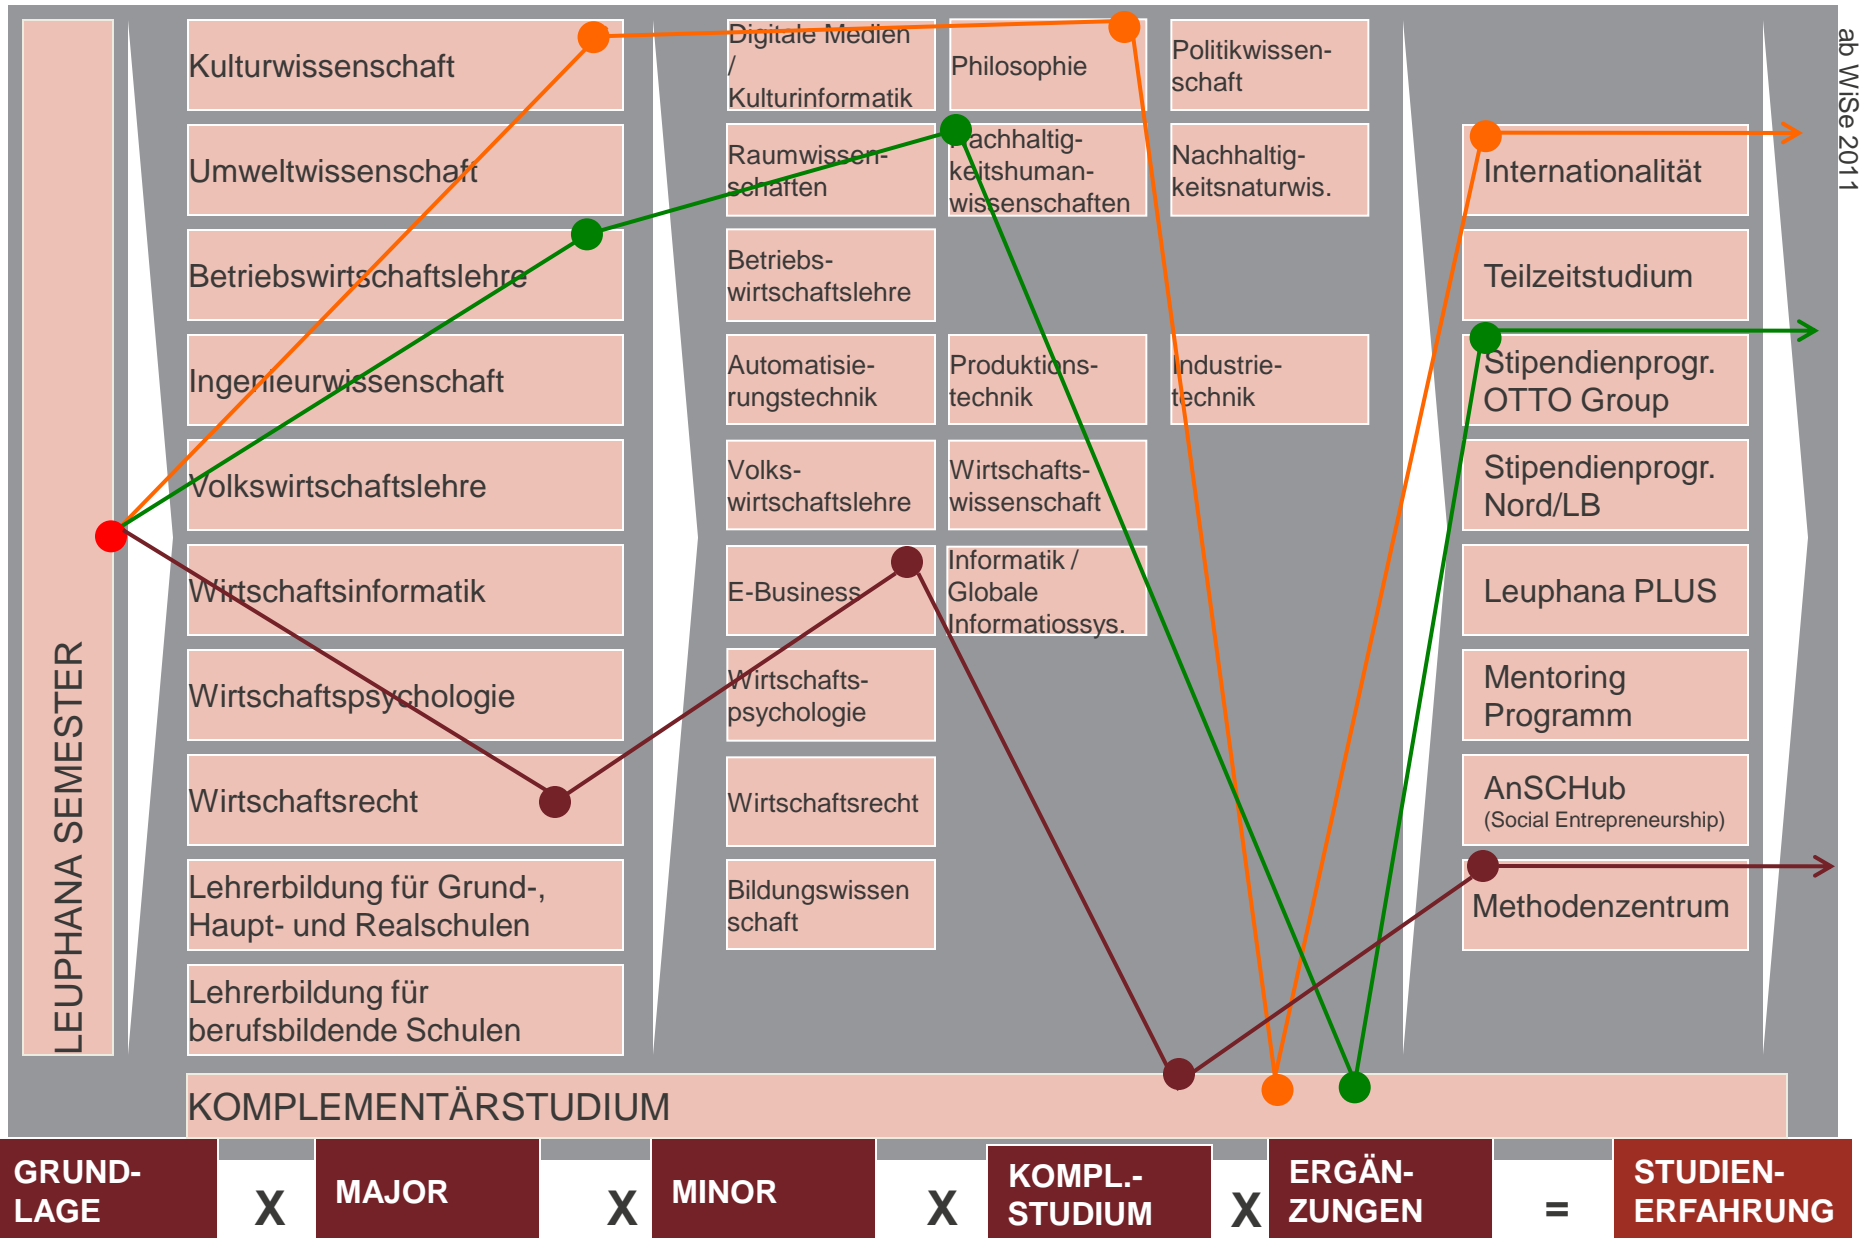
LEUPHANA SEMESTER

Kulturwissenschaft

Umweltwissenschaft

Betriebswirtschaftslehre

Ingenieurwissenschaft

Volkswirtschaftslehre

Wirtschaftsinformatik

Wirtschaftspsychologie

Wirtschaftsrecht

Lehrerbildung für Grund-, Haupt- und Realschulen

Lehrerbildung für berufsbildende Schulen

Digitale Medien / Kulturinformatik

Philosophie

Politikwissenschaft

Raumwissenschaften

Nachhaltigkeitshumanwissenschaften

Nachhaltigkeitsnaturwis.

Betriebswirtschaftslehre

Automatisierungstechnik

Produktionstechnik

Industrietechnik

Volkswirtschaftslehre

Wirtschaftswissenschaft

E-Business

Informatik / Globale Informatiossys.

Wirtschaftspsychologie

Wirtschaftsrecht

Bildungswissen schaft

Internationalität

Teilzeitstudium

Stipendienprogr. OTTO Group

Stipendienprogr. Nord/LB

Leuphana PLUS

Mentoring Programm

AnSCHub
(Social Entrepreneurship)

Methodenzentrum

ab WiSe 2011

KOMPLEMENTÄRSTUDIUM

GRUNDLAGE X MAJOR X MINOR X KOMPL.-STUDIUM X ERGÄNZUNGEN = STUDIENERFAHRUNG